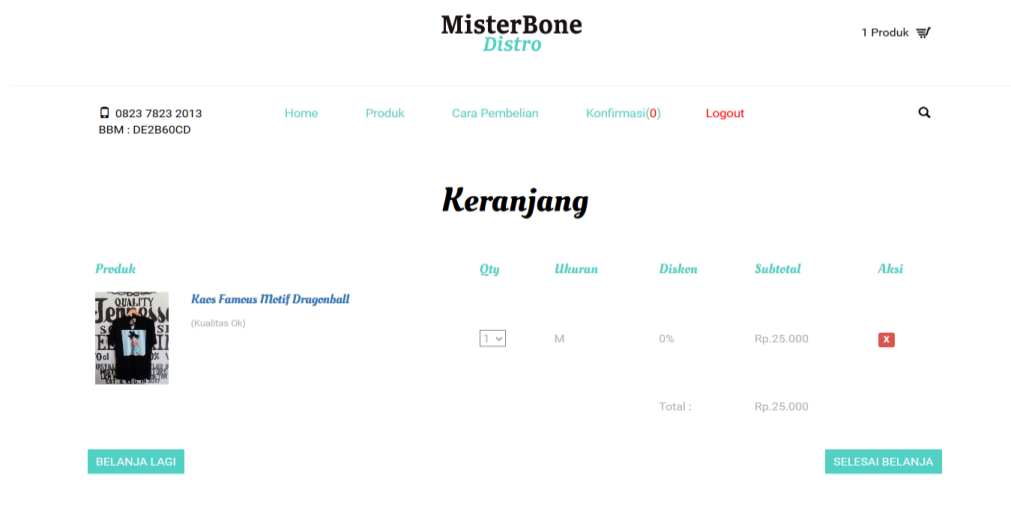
MisterBone
Distro

1 Produk

0823 7823 2013
BBM : DE2B60CD

Home Produk Cara Pembelian Konfirmasi(0) Logout

Keranjang

| Produk | | Qty | Ukuran | Diskon | Subtotal | Aksi |
|---|---|---|---|---|---|---|
| | Kaos Famous Motif Dragonball (Kualitas Ok) | 1 | M | 0% | Rp.25.000 | X |
| | | | | Total : | Rp.25.000 | |

BELANJA LAGI

SELESAI BELANJA